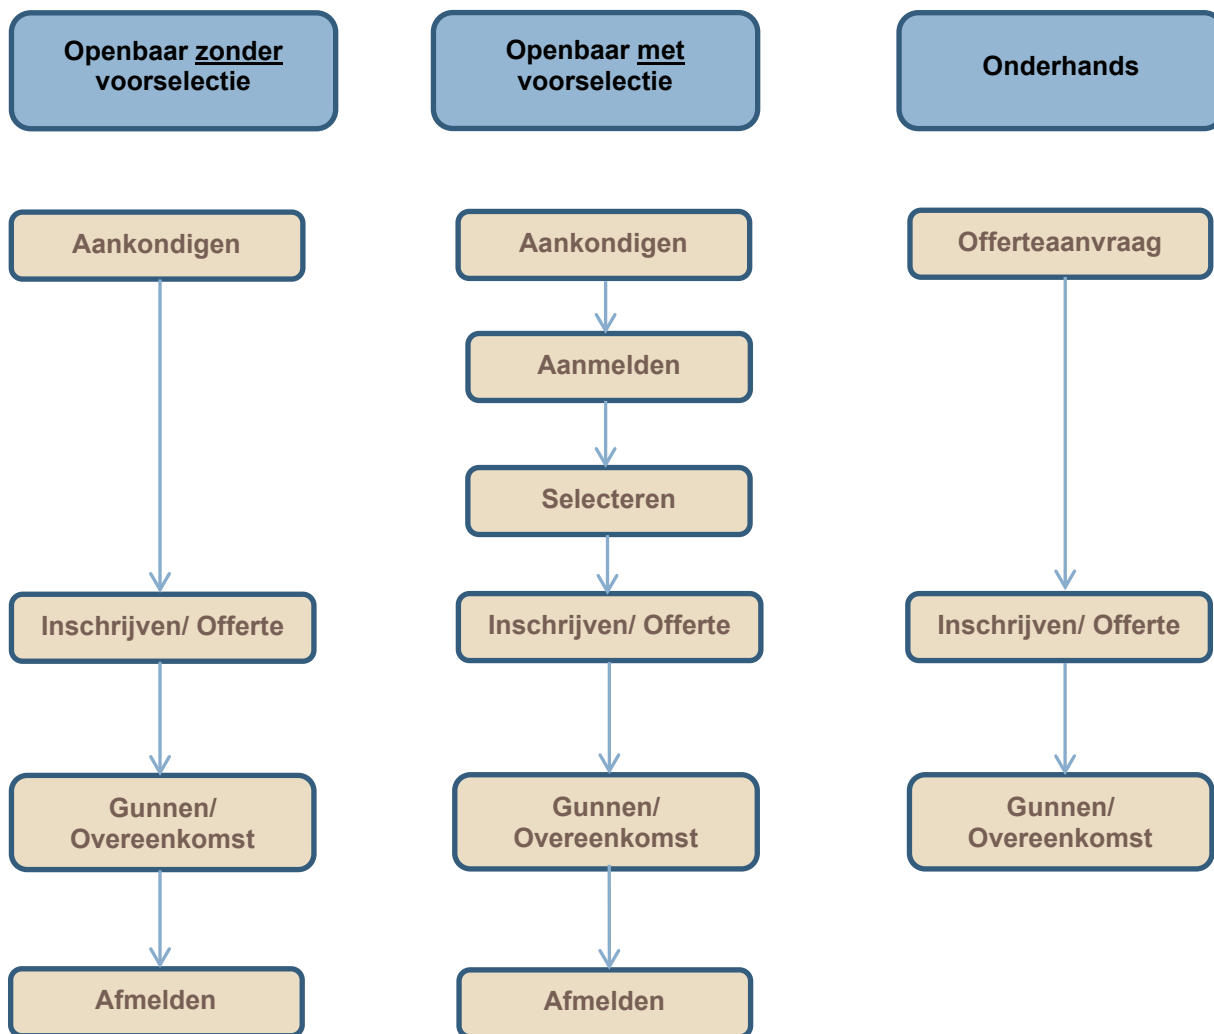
Openbaar zonder voorselectie

Aankondigen

Inschrijven/ Offerte

Gunnen/ Overeenkomst

Afmelden

Openbaar met voorselectie

Aankondigen

Aanmelden

Selecteren

Inschrijven/ Offerte

Gunnen/ Overeenkomst

Afmelden

Onderhands

Offerteaanvraag

Inschrijven/ Offerte

Gunnen/ Overeenkomst